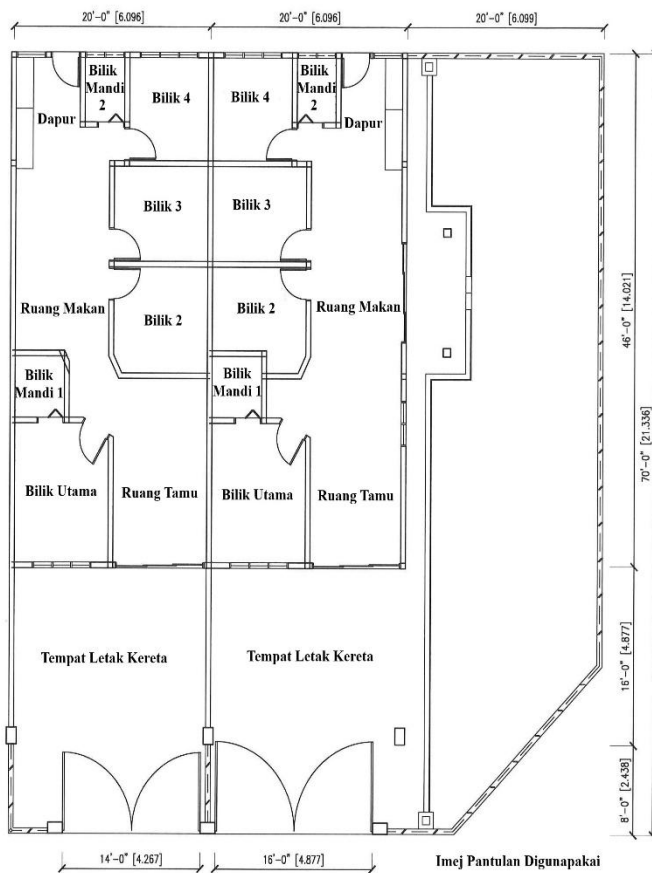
20'-0" [6.096]
20'-0" [6.096]
20'-0" [6.099]

Bilik Mandi 2
Bilik 4
Bilik 4
Bilik Mandi 2
Dapur
Dapur
Bilik 3
Bilik 3
Ruang Makan
Bilik 2
Bilik 2
Ruang Makan
Bilik Mandi 1
Bilik Mandi 1
Bilik Utama
Ruang Tamu
Bilik Utama
Ruang Tamu
Tempat Letak Kereta
Tempat Letak Kereta

46'-0" [14.021]
70'-0" [21.336]
16'-0" [4.877]
8'-0" [2.438]

14'-0" [4.267]
16'-0" [4.877]

Imej Pantulan Digunapakai